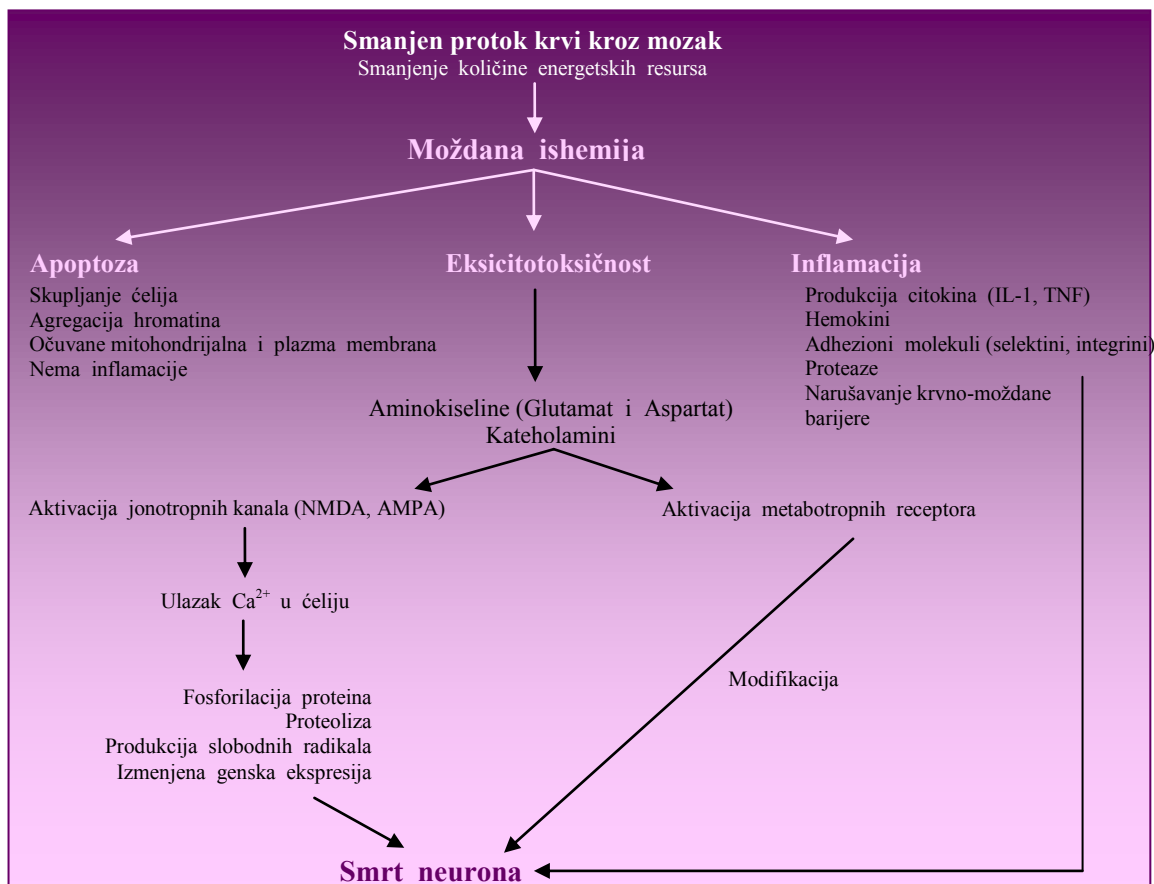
Smanjen protok krvi kroz mozak
Smanjenje količine energetskih resursa

Moždana ishemija

Apoptoza
Skupljanje ćelija
Agregacija hromatina
Očuvane mitohondrijalna i plazma membrana
Nema inflamacije

Eksicitotoksičnost

Inflamacija
Produkcija citokina (IL-1, TNF)
Hemokini
Adhezioni molekuli (selektini, integrini)
Proteaze
Narušavanje krvno-moždane barijere

Aminokiseline (Glutamat i Aspartat)
Kateholamini

Aktivacija jonotropnih kanala (NMDA, AMPA)

Aktivacija metabotropnih receptora

Ulazak $Ca^{2+}$ u ćeliju

Fosforilacija proteina
Proteoliza
Produkcija slobodnih radikala
Izmenjena genska ekspresija

Modifikacija

Smrt neurona